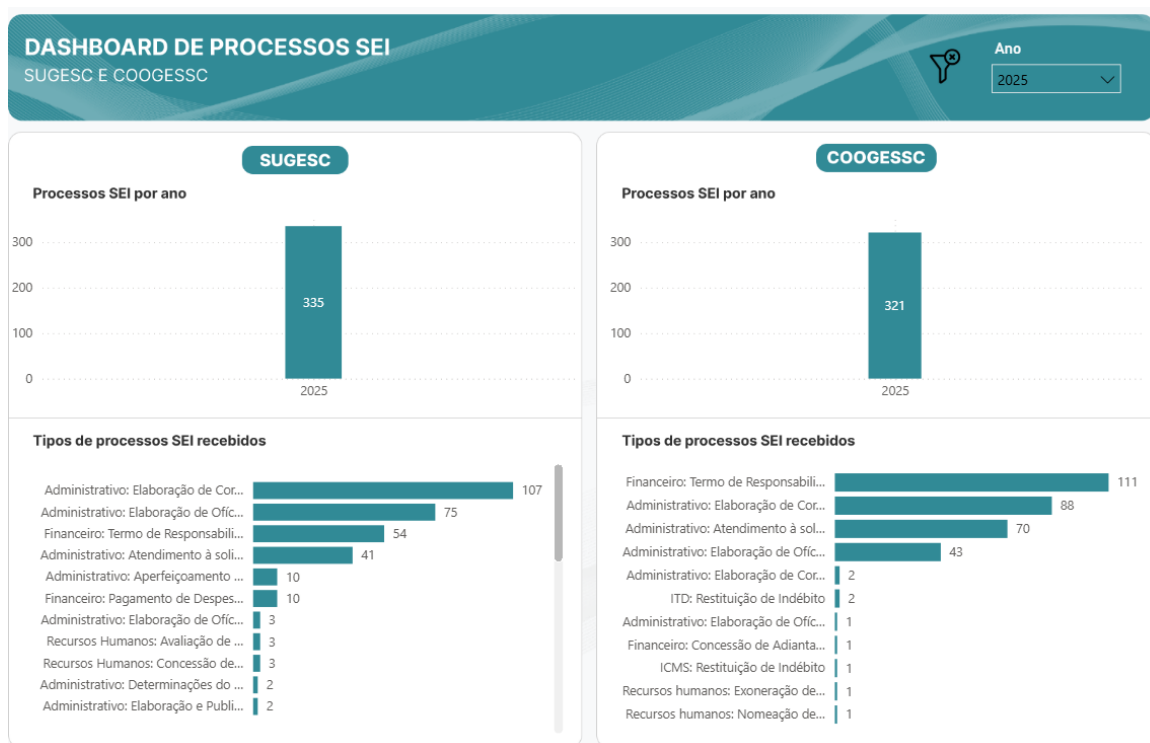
DASHBOARD DE PROCESSOS SEI
SUGESC E COOGESSC

Ano
2025

SUGESC

Processos SEI por ano

| | 2025 |
|---|---|
| | 335 |

300
200
100
0

Tipos de processos SEI recebidos

| | |
|---|---|
| Administrativo: Elaboração de Cor... | 107 |
| Administrativo: Elaboração de Ofíc... | 75 |
| Financeiro: Termo de Responsabili... | 54 |
| Administrativo: Atendimento à soli... | 41 |
| Administrativo: Aperfeiçoamento ... | 10 |
| Financeiro: Pagamento de Despes... | 10 |
| Administrativo: Elaboração de Ofíc... | 3 |
| Recursos Humanos: Avaliação de ... | 3 |
| Recursos Humanos: Concessão de... | 3 |
| Administrativo: Determinações do ... | 2 |
| Administrativo: Elaboração e Publi... | 2 |

COOGESSC

Processos SEI por ano

| | 2025 |
|---|---|
| | 321 |

300
200
100
0

Tipos de processos SEI recebidos

| | |
|---|---|
| Financeiro: Termo de Responsabili... | 111 |
| Administrativo: Elaboração de Cor... | 88 |
| Administrativo: Atendimento à sol... | 70 |
| Administrativo: Elaboração de Ofíc... | 43 |
| Administrativo: Elaboração de Cor... | 2 |
| ITD: Restituição de Indébito | 2 |
| Administrativo: Elaboração de Ofíc... | 1 |
| Financeiro: Concessão de Adianta... | 1 |
| ICMS: Restituição de Indébito | 1 |
| Recursos humanos: Exoneração de... | 1 |
| Recursos humanos: Nomeação de... | 1 |